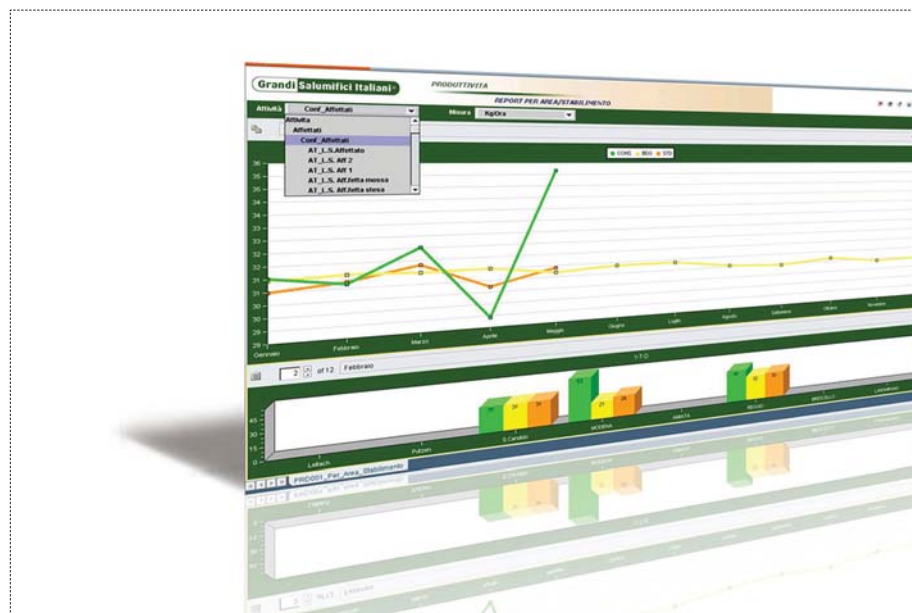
Grandi Salumifici Italiani

PRODUTTIVITA

REPORT PER AREA/STABILIMENTO

Attività Conf_Affettati

Misura Kg/Ora

Attività
Affettati
Conf_Affettati
AT_L.S. Affettato
AT_L.S. Aff 2
AT_L.S. Aff 1
AT_L.S. Aff.fetta mossa
AT_L.S. Aff.fetta stesa

CONS BDG STD

36
35
34
33
32
31
30
29
28

Gennaio Febbraio Marzo Aprile Maggio Giugno Luglio Agosto Settembre Ottobre Novembre

Y.T.D

2 of 12 Febbraio

Lefach Pulzen S.Candido MODENA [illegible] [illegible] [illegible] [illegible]

PRD001_Per_Area_Stabilimento